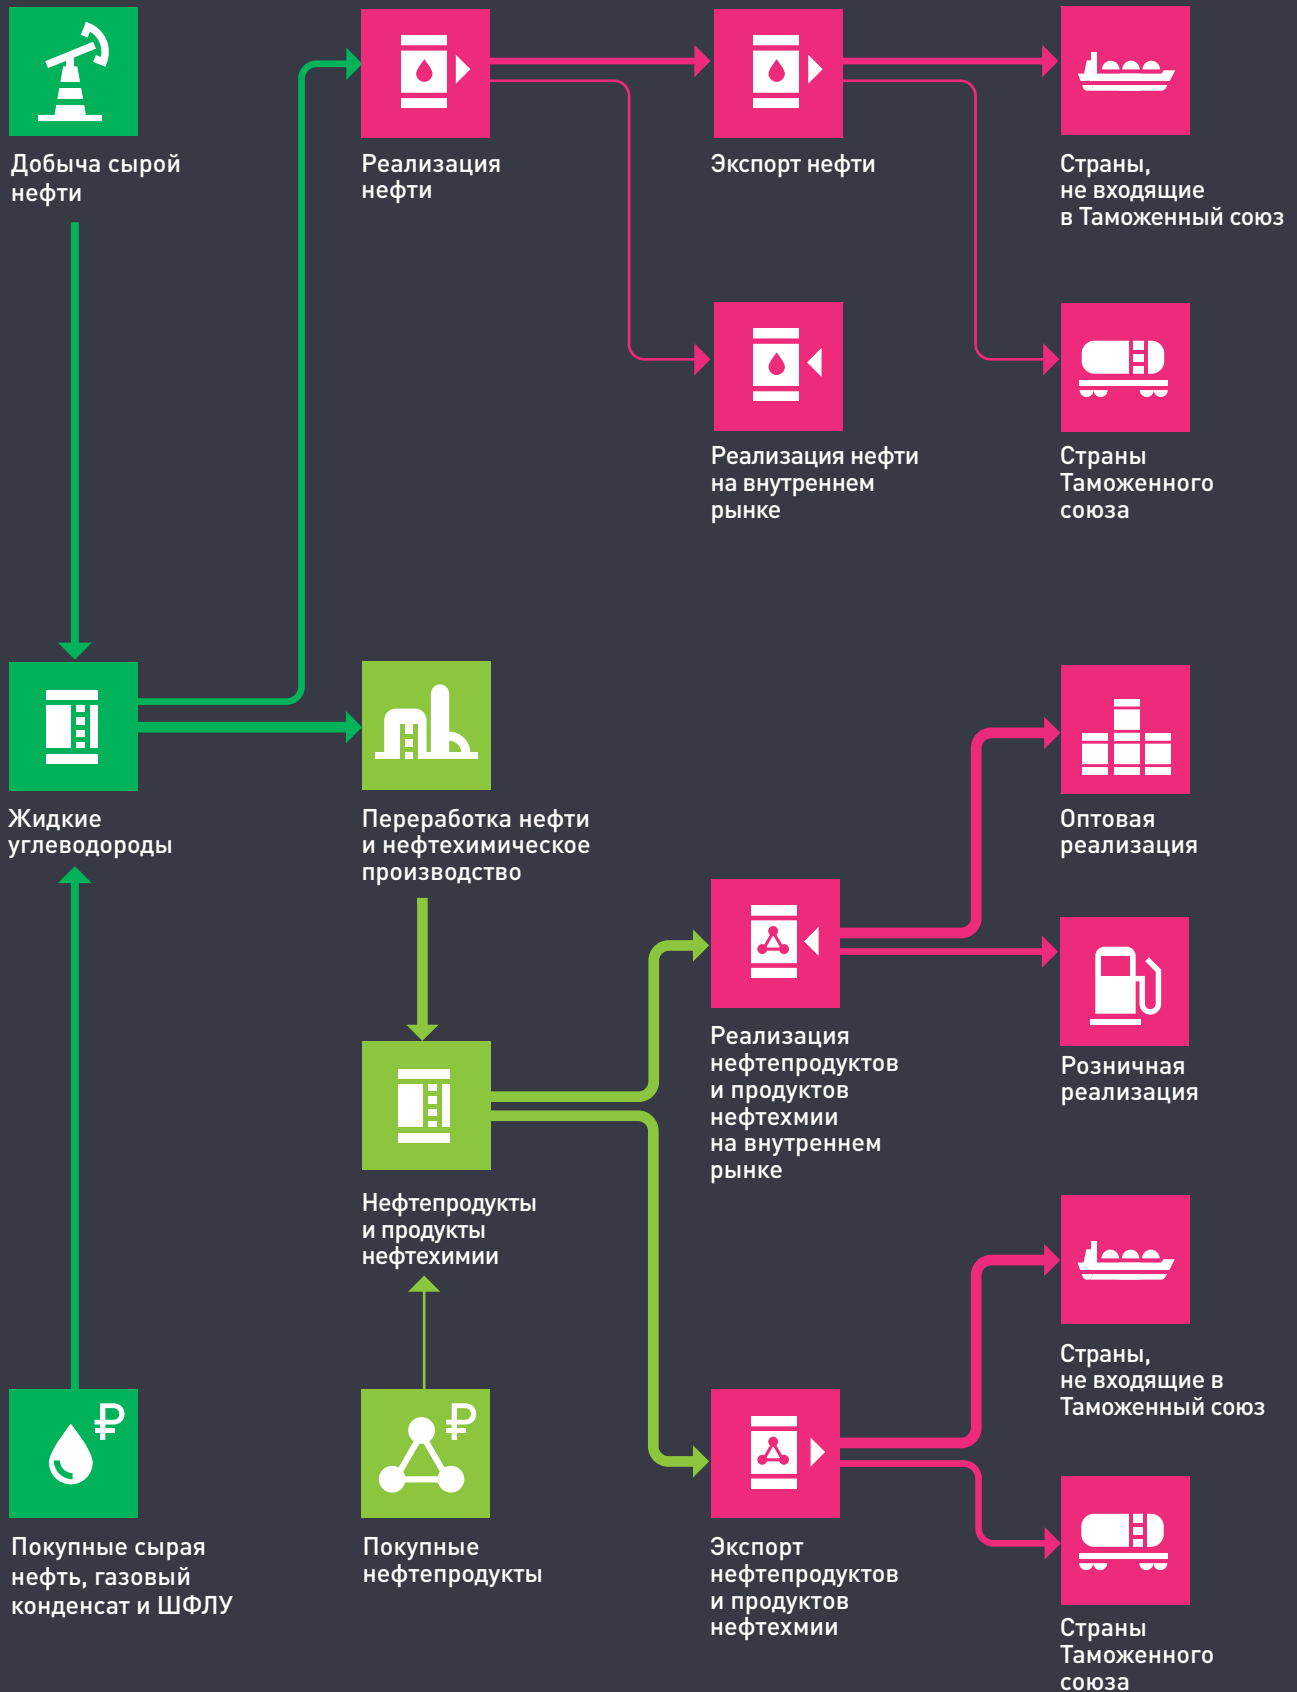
Добыча сырой нефти

Реализация нефти

Экспорт нефти

Страны, не входящие в Таможенный союз

Реализация нефти на внутреннем рынке

Страны Таможенного союза

Жидкие углеводороды

Переработка нефти и нефтехимическое производство

Оптовая реализация

Реализация нефтепродуктов и продуктов нефтехимии на внутреннем рынке

Розничная реализация

Нефтепродукты и продукты нефтехимии

Страны, не входящие в Таможенный союз

Покупные сырая нефть, газовый конденсат и ШФЛУ

Покупные нефтепродукты

Экспорт нефтепродуктов и продуктов нефтехмии

Страны Таможенного союза